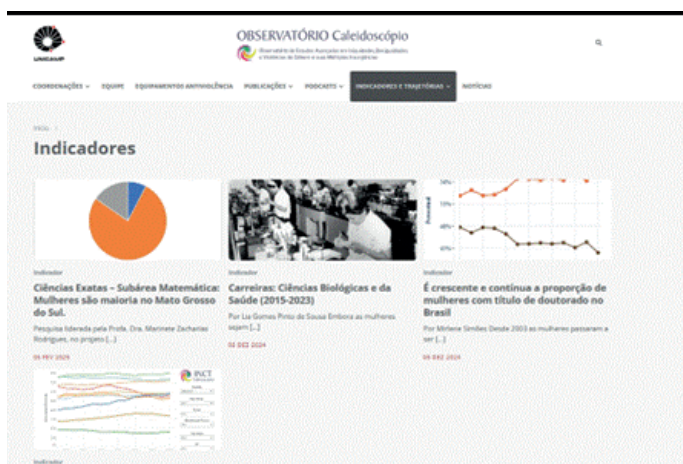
UNICAMP

OBSERVATÓRIO Caleidoscópio

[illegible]

COORDENAÇÕES ∨ EQUIPE EQUIPAMENTOS ANTIVIOLÊNCIA PUBLICAÇÕES ∨ PODCASTS ∨ INDICADORES E TRAJETÓRIAS ∨ NOTÍCIAS

Início /

Indicadores

Indicador

Ciências Exatas – Subárea Matemática: Mulheres são maioria no Mato Grosso do Sul.

Pesquisa liderada pela Profa. Dra. Marinete Zacharias Rodrigues, no projeto [...]

06 FEV 2025

Indicador

Carreiras: Ciências Biológicas e da Saúde (2015-2023)

Por Lia Gomes Pinto de Sousa Embora as mulheres sejam [...]

02 DEZ 2024

54%
52%
48%
45%

Indicador

É crescente e continua a proporção de mulheres com título de doutorado no Brasil

Por Mirlene Simões Desde 2003 as mulheres passaram a ser [...]

06 DEZ 2024

INCT

Indicador